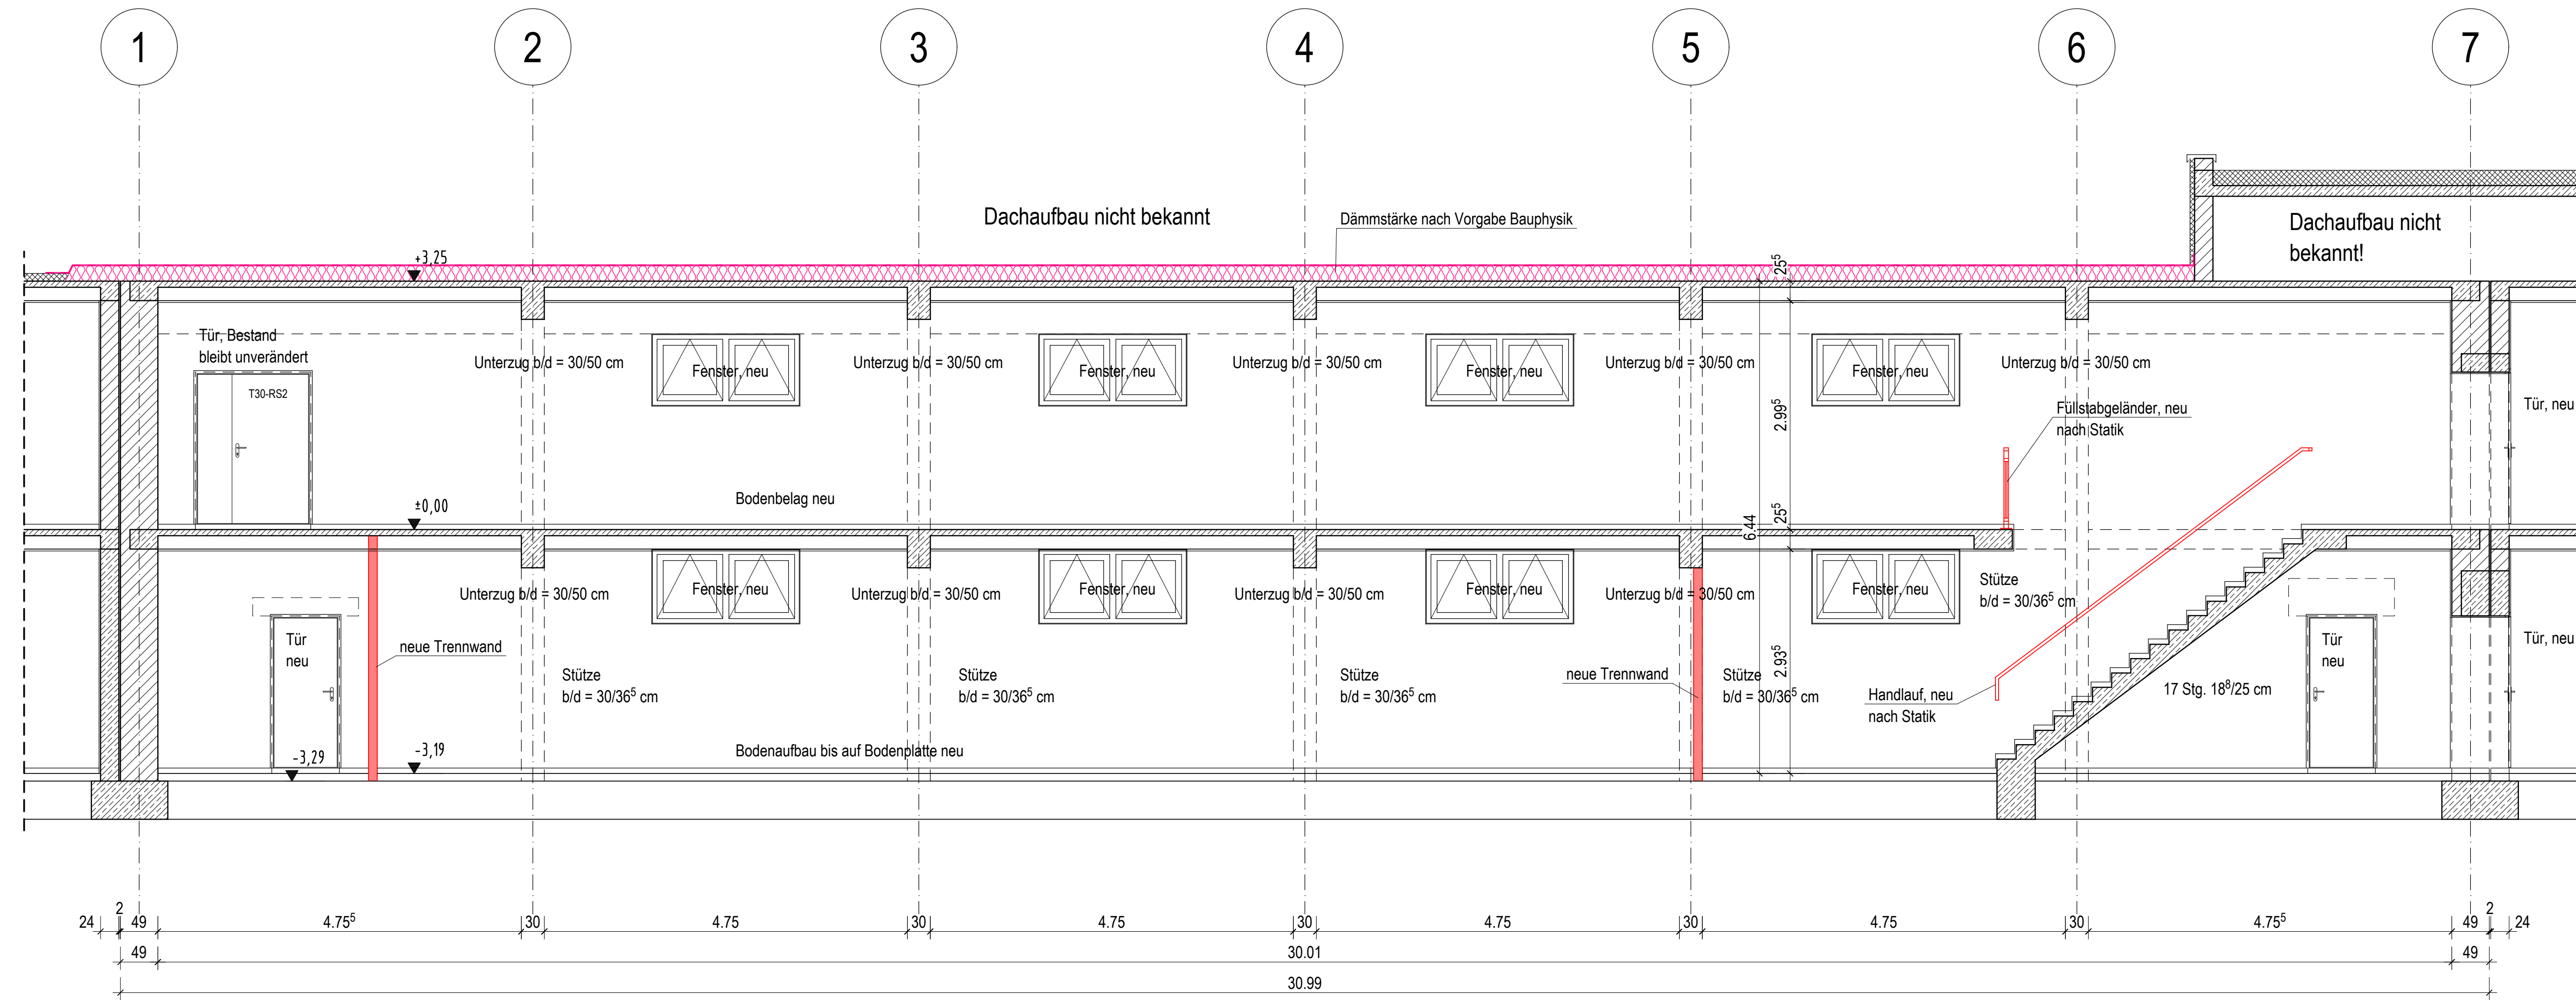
1 2 3 4 5 6 7

Dachaufbau nicht bekannt

Dämmstärke nach Vorgabe Bauphysik

Dachaufbau nicht bekannt!

+3,25

$25^5$

Tür, Bestand bleibt unverändert

T30-RS2

Unterzug b/d = 30/50 cm

Fenster, neu

Unterzug b/d = 30/50 cm

Fenster, neu

Unterzug b/d = 30/50 cm

Fenster, neu

Unterzug b/d = 30/50 cm

Fenster, neu

Unterzug b/d = 30/50 cm

Tür, neu

$2.99^5$

Füllstabgeländer, neu nach Statik

±0,00

Bodenbelag neu

6.44

$25^5$

Unterzug b/d = 30/50 cm

Fenster, neu

Unterzug b/d = 30/50 cm

Fenster, neu

Unterzug b/d = 30/50 cm

Fenster, neu

Unterzug b/d = 30/50 cm

Fenster, neu

Stütze b/d = $30/36^5$ cm

Tür, neu

Tür neu

neue Trennwand

Stütze b/d = $30/36^5$ cm

Stütze b/d = $30/36^5$ cm

Stütze b/d = $30/36^5$ cm

neue Trennwand

Stütze b/d = $30/36^5$ cm

$2.93^5$

Handlauf, neu nach Statik

17 Stg. $18^8/25$ cm

Tür neu

-3,29

-3,19

Bodenaufbau bis auf Bodenplatte neu

24 2 49 $4.75^5$ 30 4.75 30 4.75 30 4.75 30 4.75 30 $4.75^5$ 49 2 24

49 30.01 49

30.99